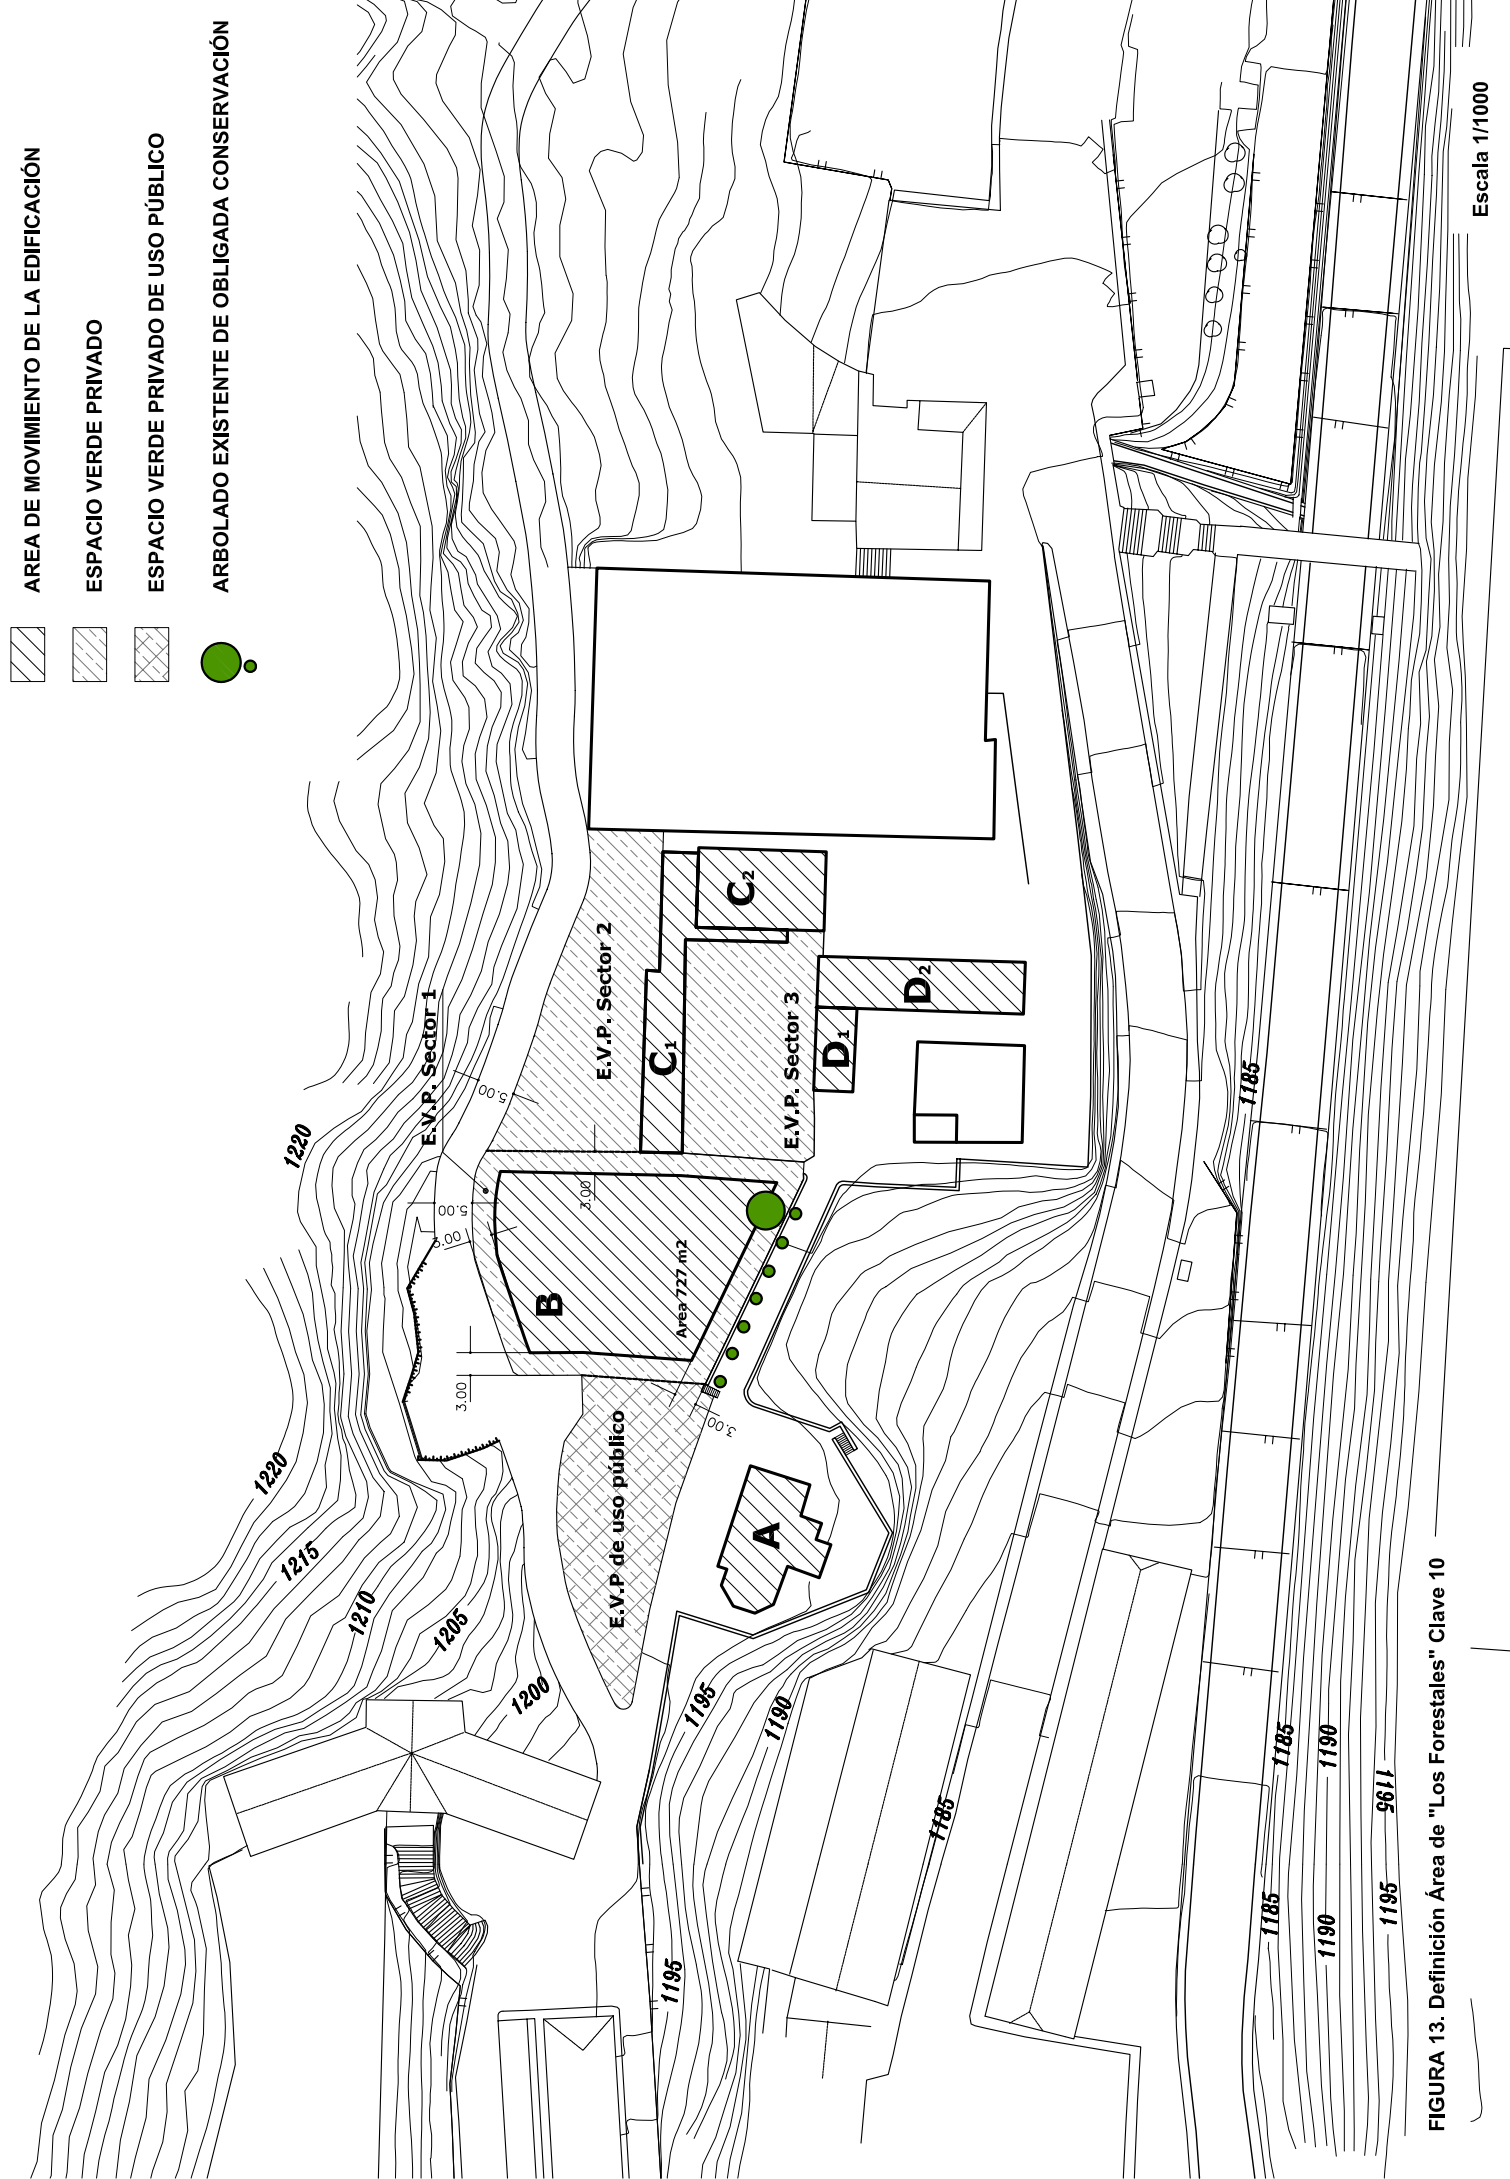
AREA DE MOVIMIENTO DE LA EDIFICACIÓN
ESPACIO VERDE PRIVADO
ESPACIO VERDE PRIVADO DE USO PÚBLICO
ARBOLADO EXISTENTE DE OBLIGADA CONSERVACIÓN

Escala 1/1000

E.V.P. Sector 1
E.V.P. Sector 2
E.V.P. Sector 3
E.V.P de uso público

$C_1$
$C_2$
$D_1$
$D_2$
B
A
Área 727 m2

5.00
5.00
3.00
3.00
3.00
3.00

1220
1220
1215
1210
1205
1200
1195
1190
1185
1195
1185
1185
1190
1195
1185
1190
1195

FIGURA 13. Definición Área de "Los Forestales" Clave 10